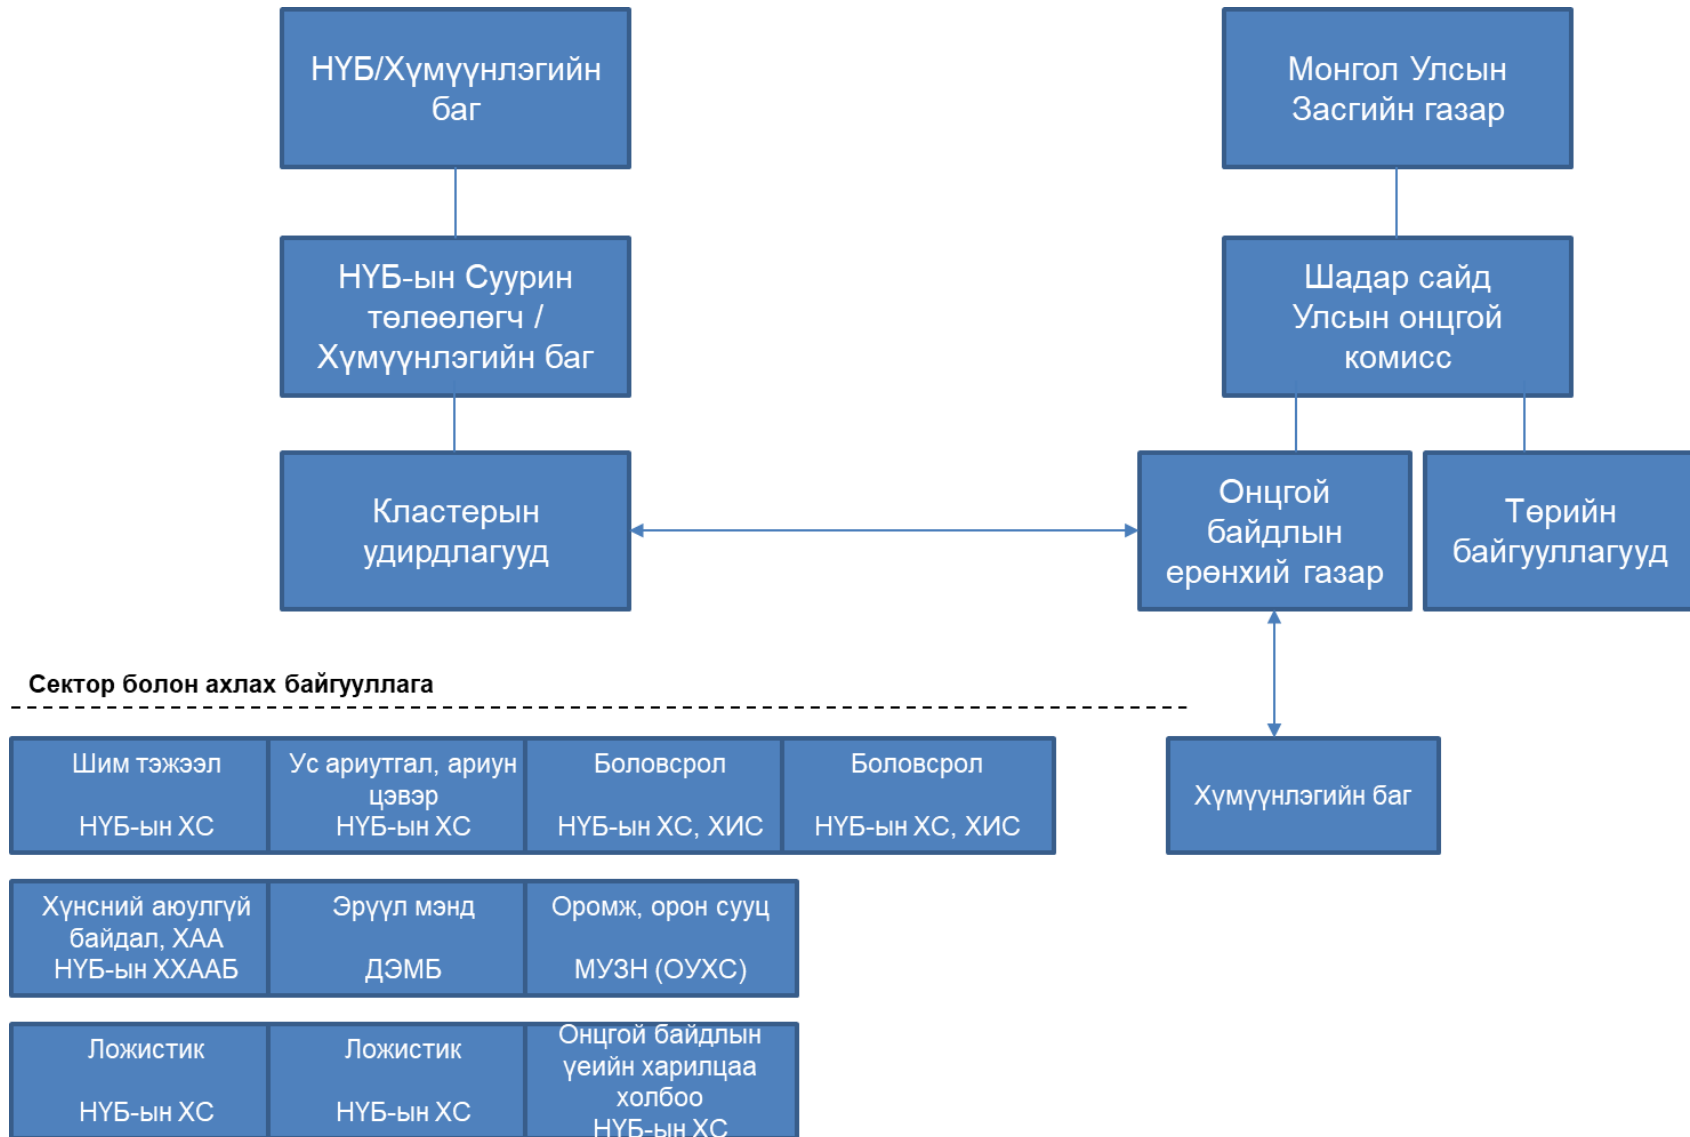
НҮБ/Хүмүүнлэгийн баг

НҮБ-ын Суурин төлөөлөгч / Хүмүүнлэгийн баг

Кластерын удирдлагууд

Монгол Улсын Засгийн газар

Шадар сайд Улсын онцгой комисс

Онцгой байдлын ерөнхий газар

Төрийн байгууллагууд

Сектор болон ахлах байгууллага

Шим тэжээл
НҮБ-ын ХС

Ус ариутгал, ариун цэвэр
НҮБ-ын ХС

Боловсрол
НҮБ-ын ХС, ХИС

Боловсрол
НҮБ-ын ХС, ХИС

Хүмүүнлэгийн баг

Хүнсний аюулгүй байдал, ХАА
НҮБ-ын ХХААБ

Эрүүл мэнд
ДЭМБ

Оромж, орон сууц
МУЗН (ОУХС)

Ложистик
НҮБ-ын ХС

Ложистик
НҮБ-ын ХС

Онцгой байдлын үеийн харилцаа холбоо
НҮБ-ын ХС